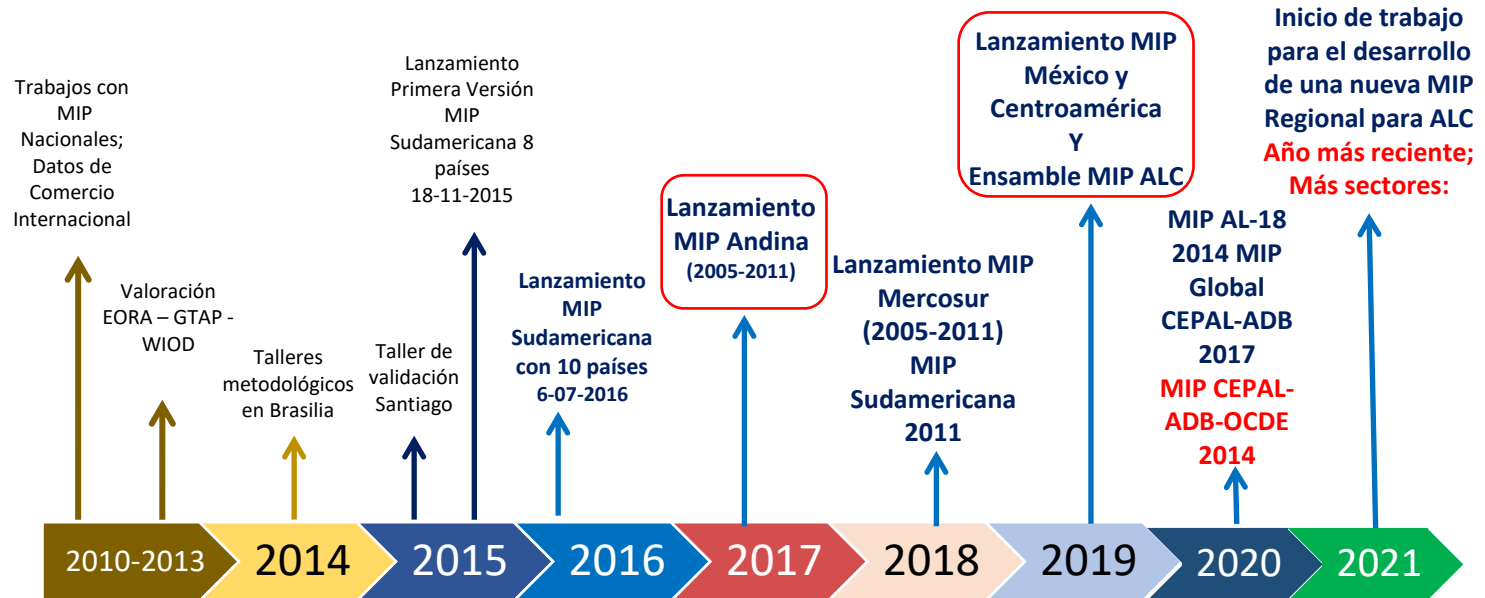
Trabajos con MIP Nacionales; Datos de Comercio Internacional

Valoración EORA – GTAP - WIOD

Talleres metodológicos en Brasilia

Taller de validación Santiago

Lanzamiento Primera Versión MIP Sudamericana 8 países 18-11-2015

Lanzamiento MIP Sudamericana con 10 países 6-07-2016

Lanzamiento MIP Andina (2005-2011)

Lanzamiento MIP Mercosur (2005-2011) MIP Sudamericana 2011

Lanzamiento MIP México y Centroamérica Y Ensamble MIP ALC

MIP AL-18 2014 MIP Global CEPAL-ADB 2017 MIP CEPAL-ADB-OCDE 2014

Inicio de trabajo para el desarrollo de una nueva MIP Regional para ALC Año más reciente; Más sectores:

2010-2013
2014
2015
2016
2017
2018
2019
2020
2021